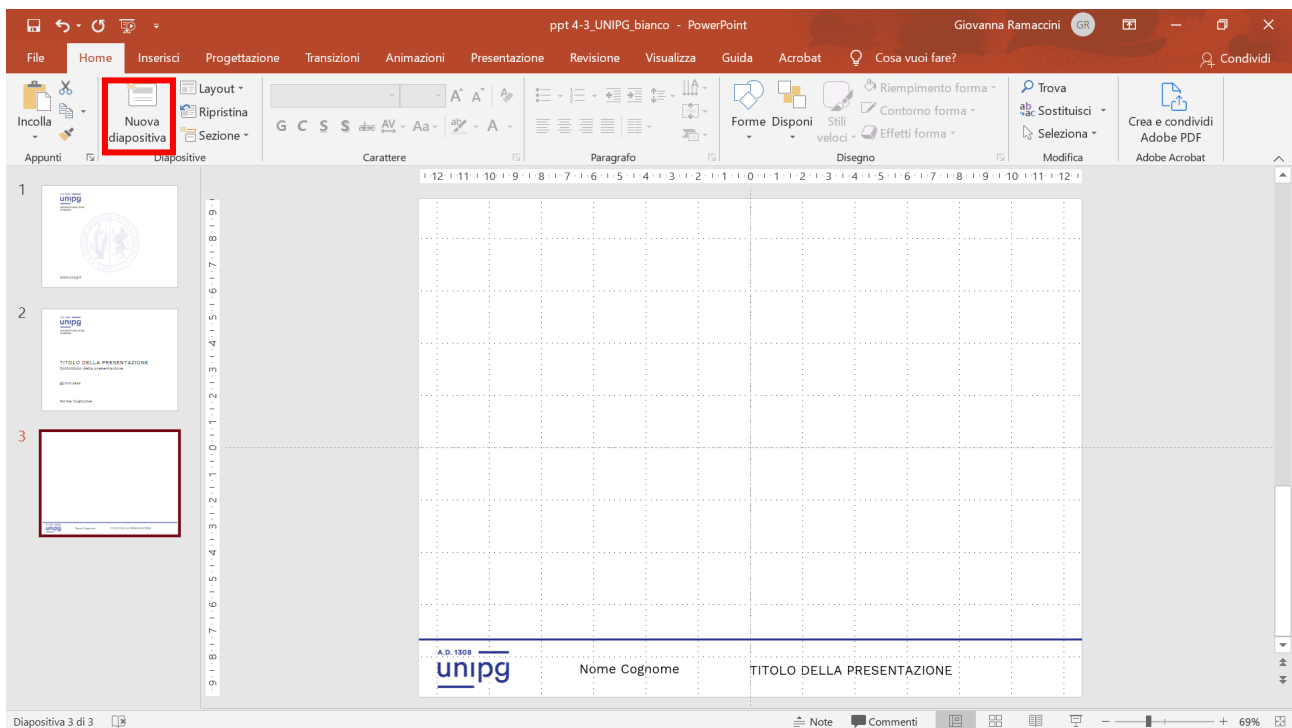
ppt 4-3_UNIPG_bianco - PowerPoint

Giovanna Ramaccini GR

File Home Inserisci Progettazione Transizioni Animazioni Presentazione Revisione Visualizza Guida Acrobat Cosa vuoi fare? Condividi

Incolla
Appunti
Nuova diapositiva
Layout
Ripristina
Sezione
Diapositive
G C S S abc AV Aa A
Carattere
Paragrafo
Forme Disponi Stili veloci
Riempimento forma
Contorno forma
Effetti forma
Disegno
Trova
Sostituisci
Seleziona
Modifica
Crea e condividi Adobe PDF
Adobe Acrobat

12 11 10 9 8 7 6 5 4 3 2 1 0 1 2 3 4 5 6 7 8 9 10 11 12

1
unipg
www.unipg.it

2
unipg
TITOLO DELLA PRESENTAZIONE
Sottotitolo della presentazione
Nome Cognome

3
unipg Nome Cognome TITOLO DELLA PRESENTAZIONE

A.D. 1308
unipg
Nome Cognome
TITOLO DELLA PRESENTAZIONE

Diapositiva 3 di 3
Note Commenti
69%